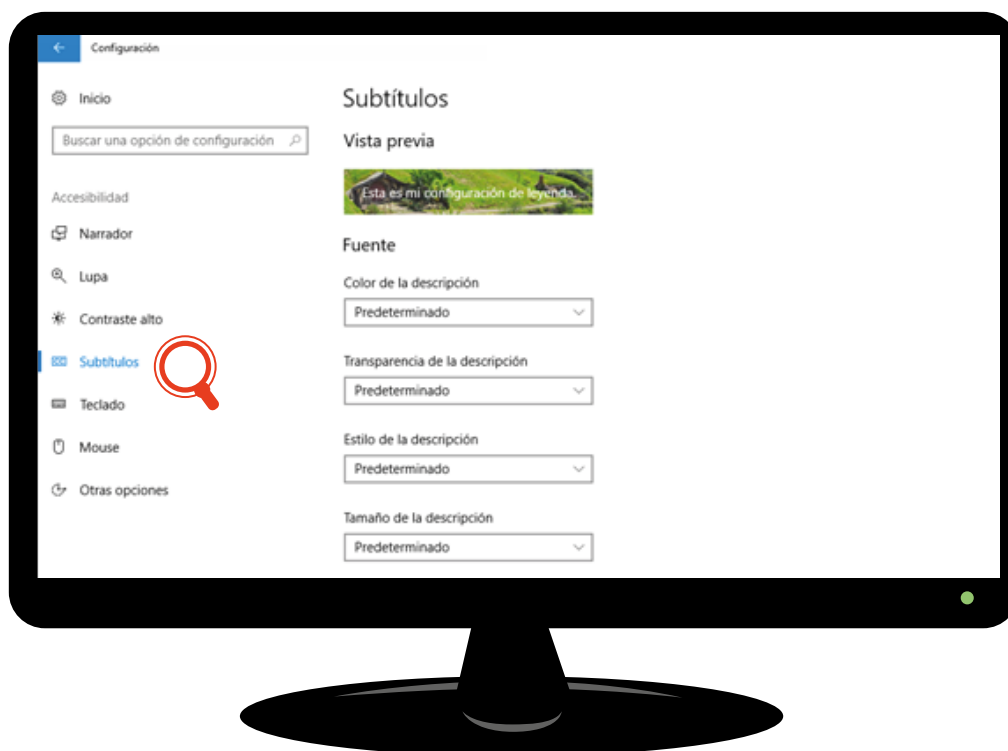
Configuración

Inicio

Buscar una opción de configuración

Accesibilidad

Narrador

Lupa

Contraste alto

Subtítulos

Teclado

Mouse

Otras opciones

Subtítulos

Vista previa

Esta es mi configuración de leyenda.

Fuente

Color de la descripción

Predeterminado

Transparencia de la descripción

Predeterminado

Estilo de la descripción

Predeterminado

Tamaño de la descripción

Predeterminado